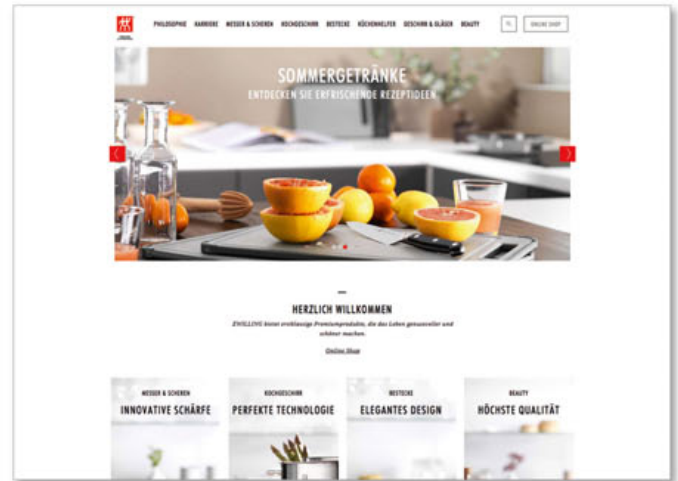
PHILOSOPHIE KARRIERE MESSER & SCHEREN KOCHGESCHIRR BESTECKE KÜCHENHELFER GESCHIRR & GLÄSER BEAUTY ONLINE SHOP

SOMMERGETRÄNKE
ENTDECKEN SIE ERFRISCHENDE REZEPTIDEEN

HERZLICH WILLKOMMEN
ZWILLING bietet erstklassige Premiumprodukte, die das Leben genussvoller und schöner machen.
Online Shop

MESSER & SCHEREN
INNOVATIVE SCHÄRFE

KOCHGESCHIRR
PERFEKTE TECHNOLOGIE

BESTECKE
ELEGANTES DESIGN

BEAUTY
HÖCHSTE QUALITÄT